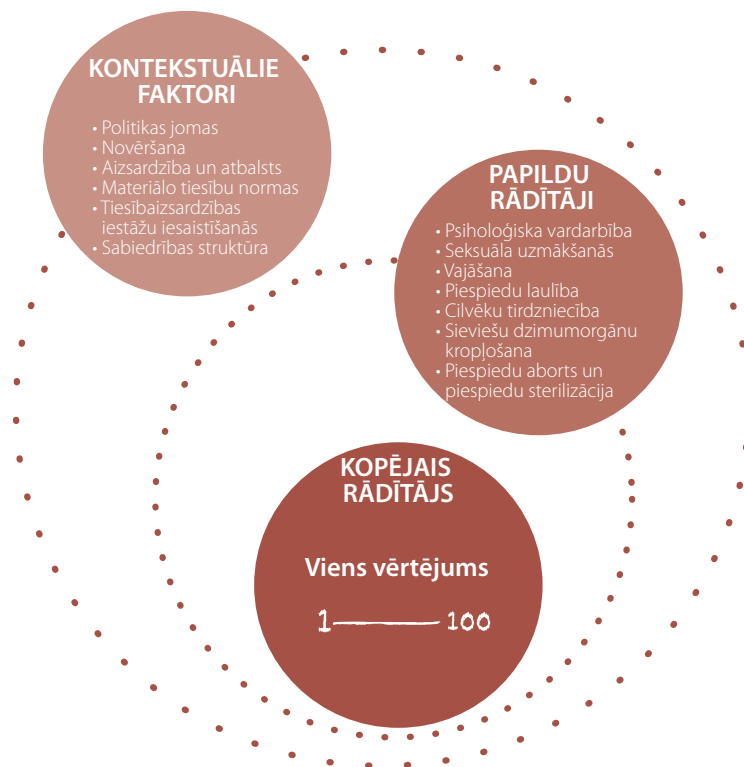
KONTEKSTUĀLIE FAKTORI

- Politikas jomas
- Novēršana
- Aizsardzība un atbalsts
- Materiālo tiesību normas
- Tiesībaizsardzības iestāžu iesaistīšanās
- Sabiedrības struktūra

PAPILDU RĀDĪTĀJI

- Psiholoģiska vardarbība
- Seksuāla uzmākšanās
- Vajāšana
- Piespiedu laulība
- Cilvēku tirdzniecība
- Sieviešu dzimumorgānu kropļošana
- Piespiedu aborts un piespiedu sterilizācija

KOPĒJAIS RĀDĪTĀJS

Viens vērtējums

1 — 100